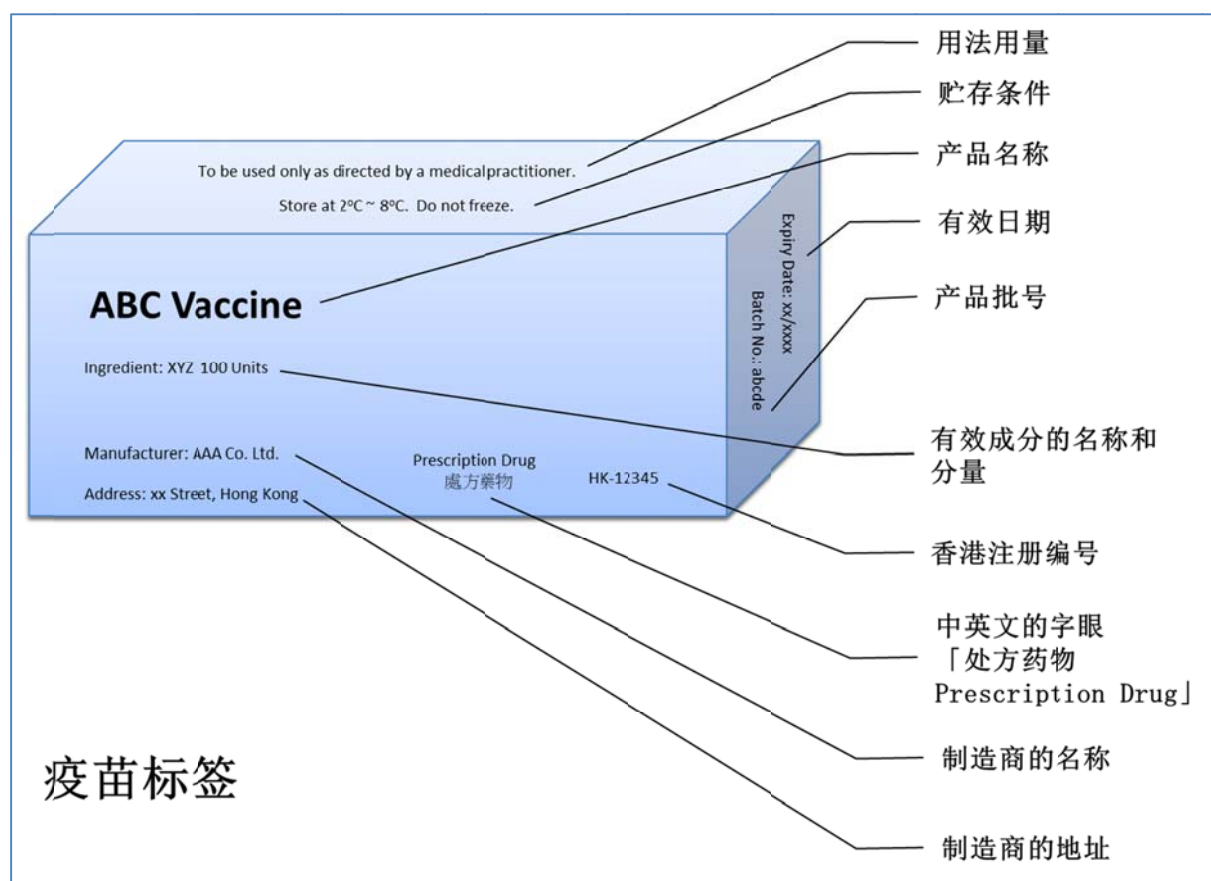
To be used only as directed by a medicalpractitioner.

Store at 2ºC ~ 8ºC. Do not freeze.

Expiry Date: xx/xxxx

Batch No.: abcde

ABC Vaccine

Ingredient: XYZ 100 Units

Manufacturer: AAA Co. Ltd.

Address: xx Street, Hong Kong

Prescription Drug
處方藥物

HK-12345

用法用量

贮存条件

产品名称

有效日期

产品批号

有效成分的名称和分量

香港注册编号

中英文的字眼「处方药物 Prescription Drug」

制造商的名称

制造商的地址

疫苗标签